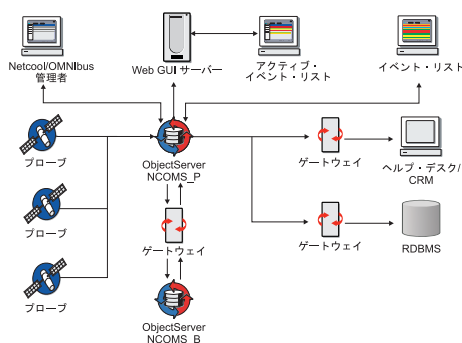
Netcool/OMNIbus 管理者

Web GUI サーバー

アクティブ・イベント・リスト

イベント・リスト

プローブ

ObjectServer NCOMS_P

ゲートウェイ

ヘルプ・デスク/CRM

プローブ

ゲートウェイ

ゲートウェイ

RDBMS

プローブ

ObjectServer NCOMS_B